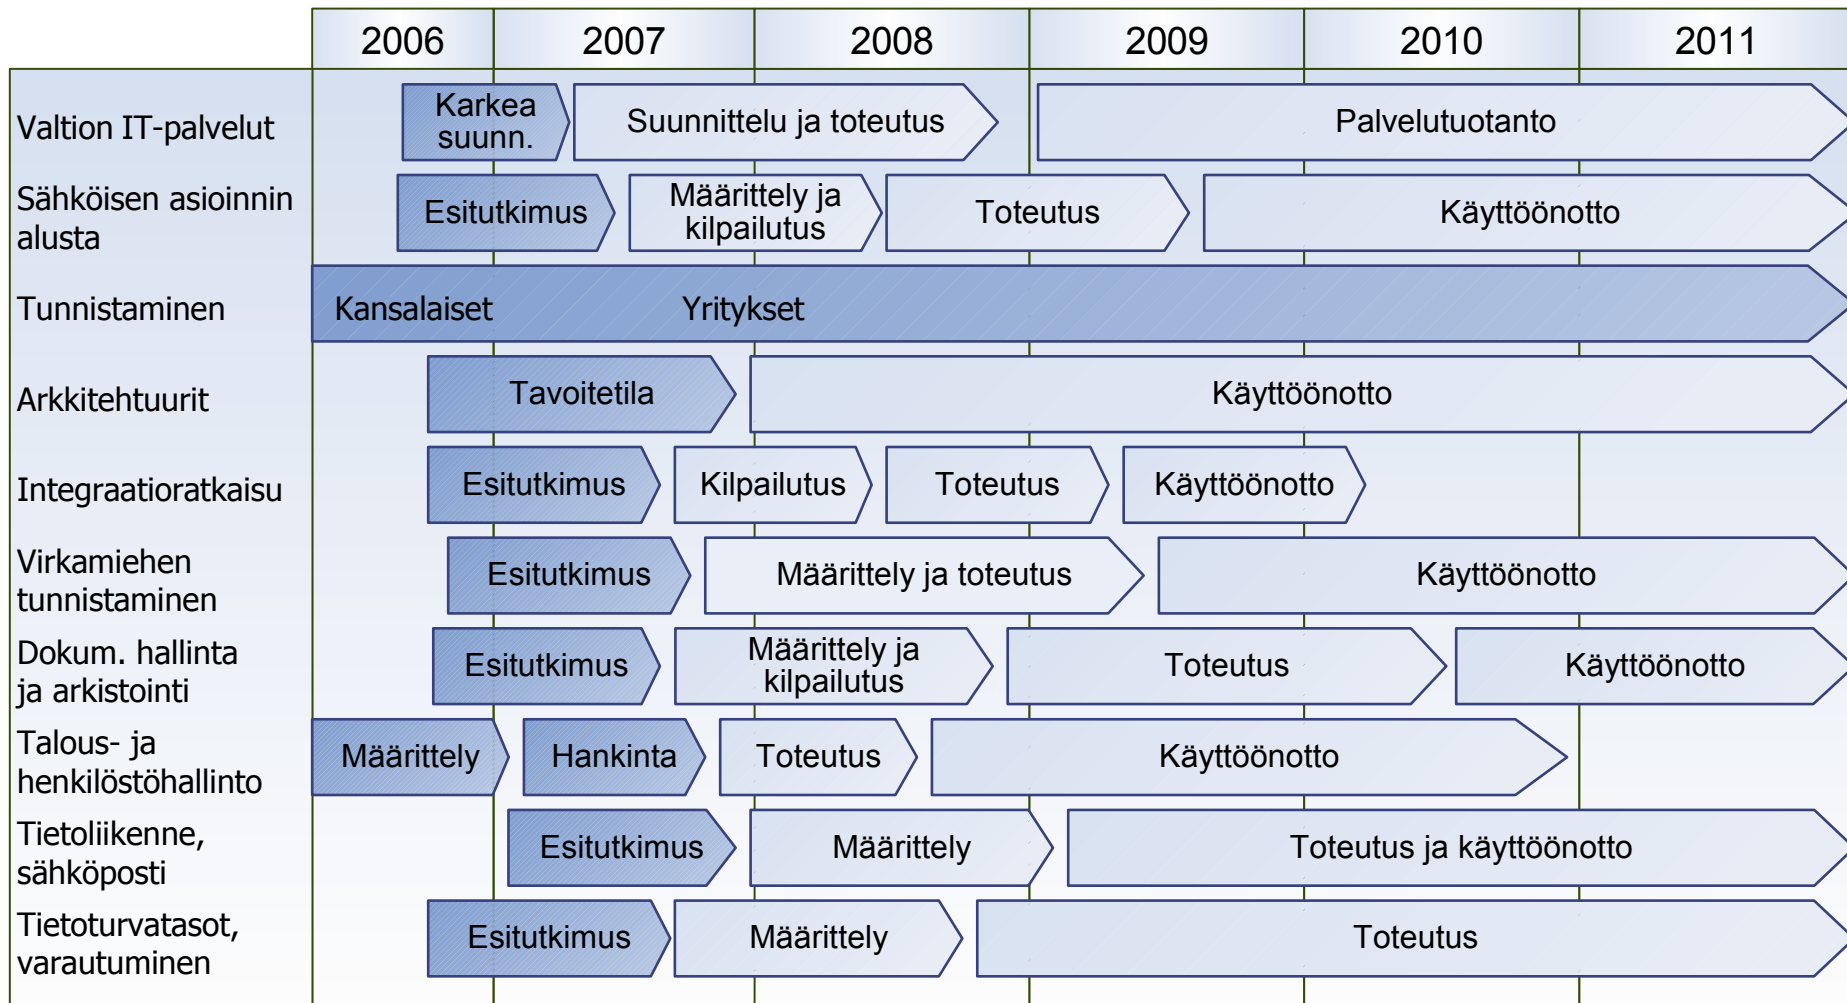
| | 2006 | 2007 | 2008 | 2009 | 2010 | 2011 |
|---|---|---|---|---|---|---|
| Valtion IT-palvelut | Karkea suunn. | Suunnittelu ja toteutus | | Palvelutuotanto | | |
| Sähköisen asioinnin alusta | Esitutkimus | Määrittely ja kilpailutus | Toteutus | Käyttöönotto | | |
| Tunnistaminen | Kansalaiset | Yritykset | | | | |
| Arkkitehtuurit | Tavoitetila | Käyttöönotto | | | | |
| Integraatioratkaisu | Esitutkimus | Kilpailutus | Toteutus | Käyttöönotto | | |
| Virkamiehen tunnistaminen | Esitutkimus | Määrittely ja toteutus | | Käyttöönotto | | |
| Dokum. hallinta ja arkistointi | Esitutkimus | Määrittely ja kilpailutus | Toteutus | Käyttöönotto | | |
| Talous- ja henkilöstöhallinto | Määrittely | Hankinta | Toteutus | Käyttöönotto | | |
| Tietoliikenne, sähköposti | Esitutkimus | Määrittely | Toteutus ja käyttöönotto | | | |
| Tietoturvatasot, varautuminen | Esitutkimus | Määrittely | Toteutus | | | |